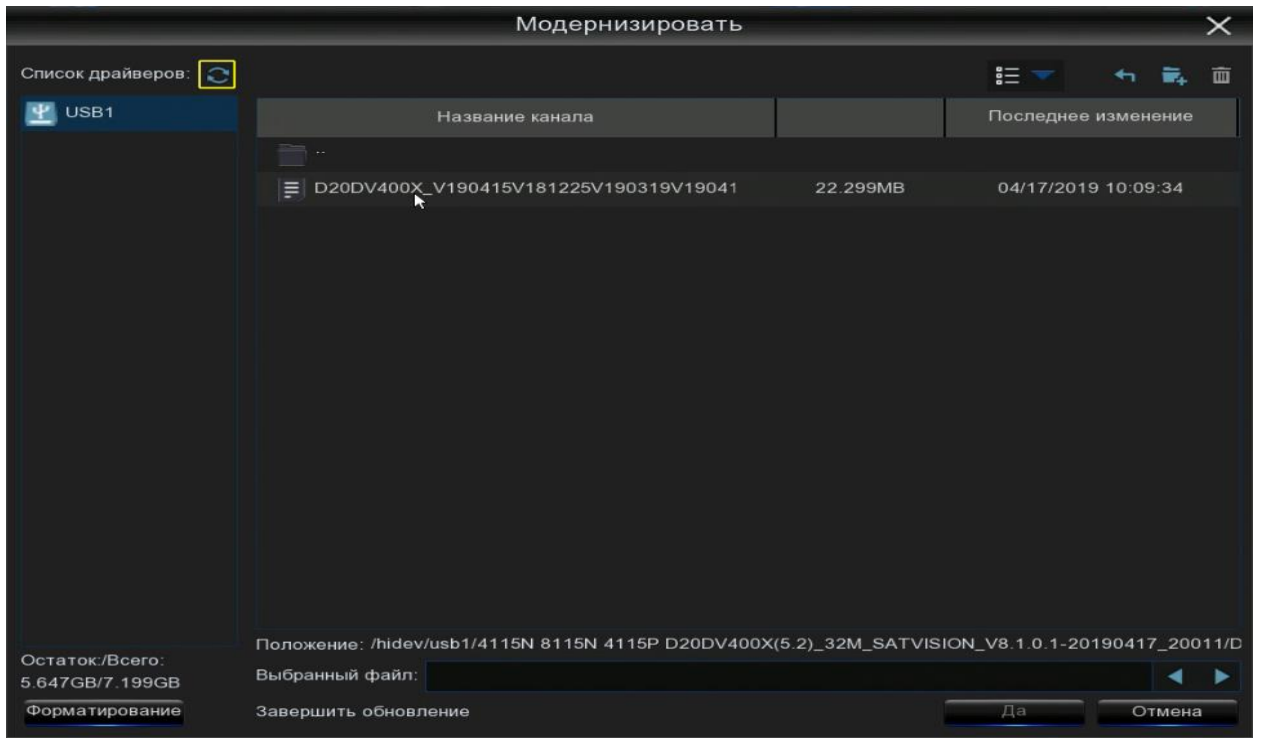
Модернизировать

Список драйверов:

USB1

| Название канала | | Последнее изменение |
|---|---|---|
| .. | | |
| D20DV400X_V190415V181225V190319V19041 | 22.299MB | 04/17/2019 10:09:34 |

Положение: /hidev/usb1/4115N 8115N 4115P D20DV400X(5.2)_32M_SATVISION_V8.1.0.1-20190417_20011/D

Выбранный файл:

Остаток:/Всего:
5.647GB/7.199GB

Форматирование

Завершить обновление

Да

Отмена